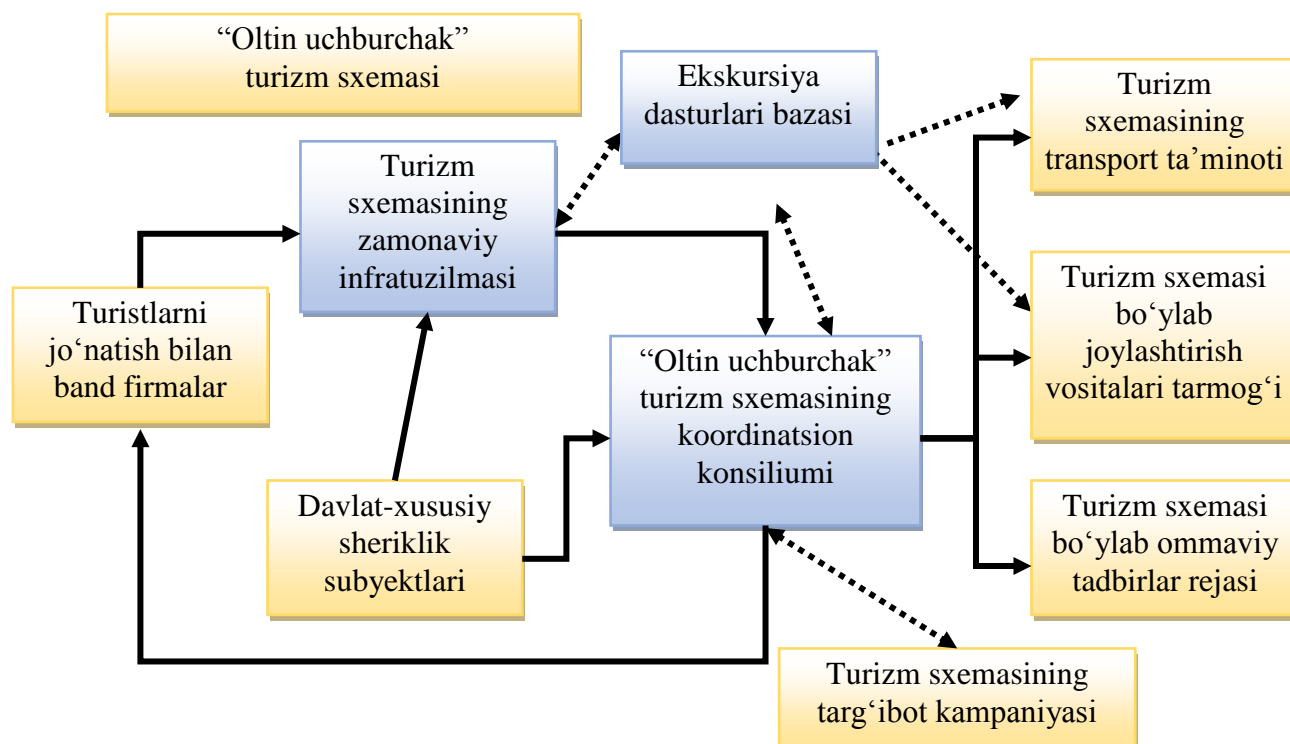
“Oltin uchburchak” turizm sxemasi

Ekskursiya dasturlari bazasi

Turizm sxemasining transport ta’minoti

Turizm sxemasining zamonaviy infratuzilmasi

Turistlarni jo‘natish bilan band firmalar

Turizm sxemasi bo‘ylab joylashtirish vositalari tarmog‘i

“Oltin uchburchak” turizm sxemasining koordinatsion konsiliumi

Davlat-xususiy sheriklik subyektlari

Turizm sxemasi bo‘ylab ommaviy tadbirlar rejasi

Turizm sxemasining targ‘ibot kampaniyasi